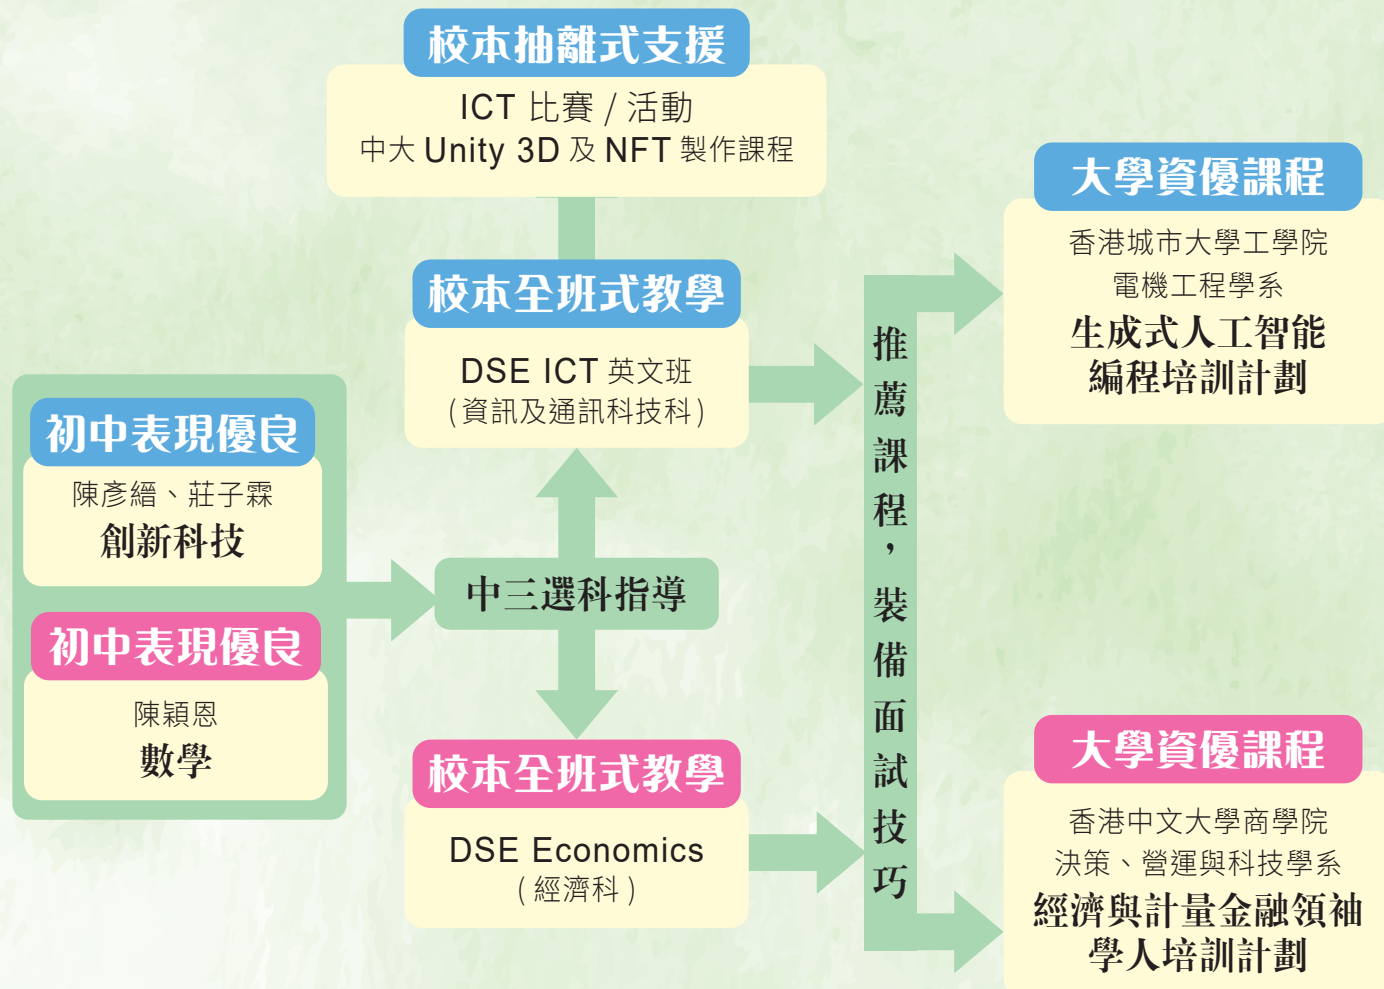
校本抽離式支援

ICT 比賽 / 活動
中大 Unity 3D 及 NFT 製作課程

校本全班式教學

DSE ICT 英文班
(資訊及通訊科技科)

初中表現優良

陳彥縉、莊子霖
創新科技

初中表現優良

陳穎恩
數學

中三選科指導

校本全班式教學

DSE Economics
(經濟科)

推薦課程，裝備面試技巧

大學資優課程

香港城市大學工學院
電機工程學系
生成式人工智能編程培訓計劃

大學資優課程

香港中文大學商學院
決策、營運與科技學系
經濟與計量金融領袖學人培訓計劃